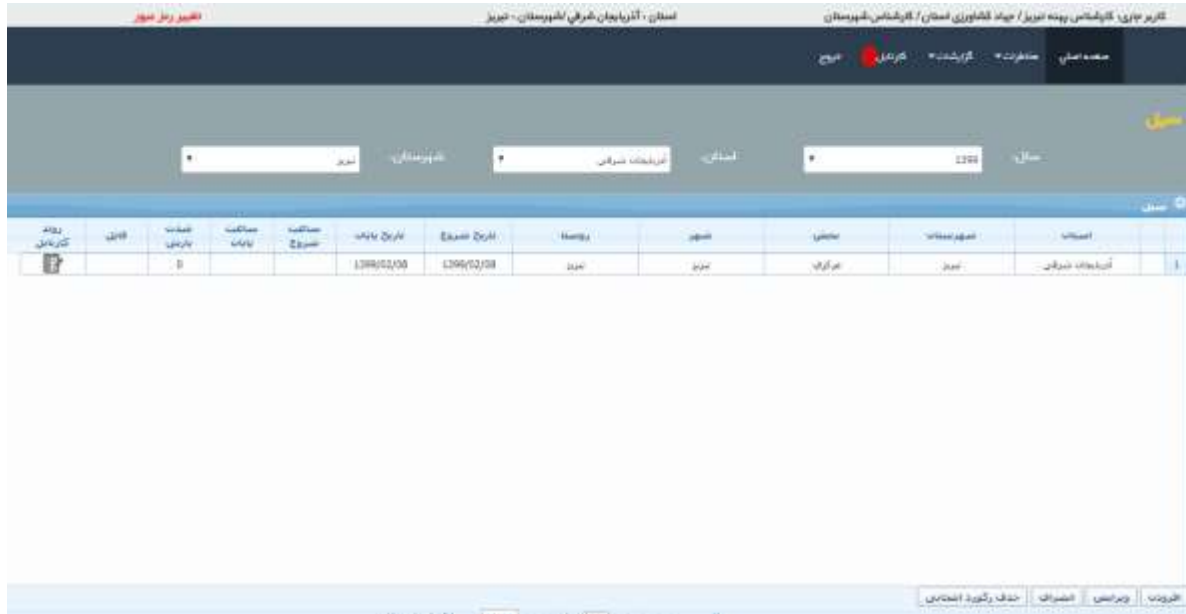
کاربر جاری: کارشناس پهنه تبریز/ جهاد کشاورزی استان/ کارشناس شهرستان

استان : آذربایجان شرقی /شهرستان : تبریز

تغییر رمز عبور

صفحه اصلی  مشاهدات  گزارشات  کارتابل  خروج

سیل

سال: 1399

استان: آذربایجان شرقی

شهرستان: تبریز

سیل

| | استان | شهرستان | بخش | شهر | روستا | تاریخ شروع | تاریخ پایان | ساعت شروع | ساعت پایان | مدت بارش | فایل | روند کارتابل |
|---|---|---|---|---|---|---|---|---|---|---|---|---|
| 1 | آذربایجان شرقی | تبریز | مرکزی | تبریز | تبریز | 1399/02/08 | 1399/02/08 | | | 0 | | |

افزودن  ویرایش  انصراف  حذف رکورد انتخابی